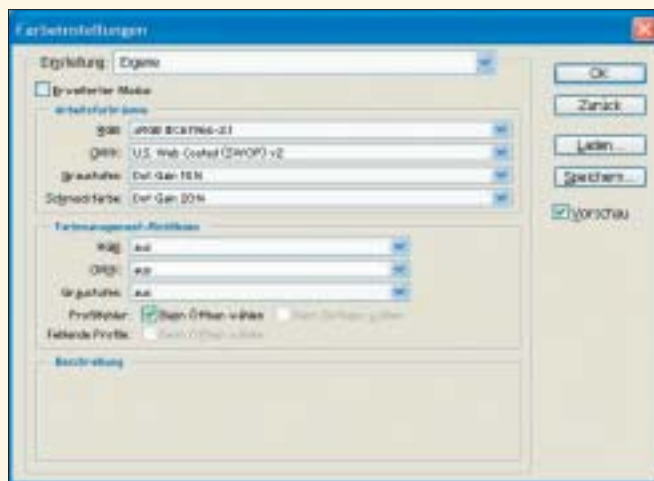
Farbeinstellungen

Einstellung: Eigene

Erweiterter Modus

Arbeitsfarbräume

RGB: sRGB IEC61966-2.1

CMYK: U.S. Web Coated (SWOP) v2

Graustufen: Dot Gain 15%

Schmuckfarbe: Dot Gain 20%

Farbmanagement-Richtlinien

RGB: Aus

CMYK: Aus

Graustufen: Aus

Profilfehler: Beim Öffnen wählen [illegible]

Fehlende Profile: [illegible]

Beschreibung

OK

Zurück

Laden...

Speichern...

Vorschau